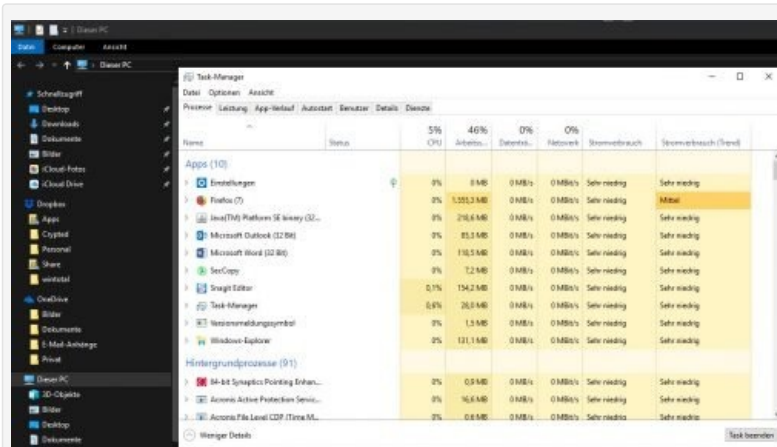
Dieser PC
Datei Computer Ansicht
Dieser PC
Schnellzugriff
Desktop
Downloads
Dokumente
Bilder
iCloud-Fotos
iCloud Drive
Dropbox
Apps
Crypted
Personal
Share
wintotal
OneDrive
Bilder
Dokumente
E-Mail-Anhänge
Privat
Dieser PC
3D-Objekte
Bilder
Desktop
Dokumente

Task-Manager
Datei Optionen Ansicht
Prozesse Leistung App-Verlauf Autostart Benutzer Details Dienste

| Name | Status | 5% CPU | 46% Arbeits... | 0% Datenträ... | 0% Netzwerk | Stromverbrauch | Stromverbrauch (Trend) |
|---|---|---|---|---|---|---|---|
| Apps (10) | | | | | | | |
| Einstellungen | | 0% | 0 MB | 0 MB/s | 0 MBit/s | Sehr niedrig | Sehr niedrig |
| Firefox (7) | | 0% | 1.555,3 MB | 0 MB/s | 0 MBit/s | Sehr niedrig | Mittel |
| Java(TM) Platform SE binary (32... | | 0% | 218,6 MB | 0 MB/s | 0 MBit/s | Sehr niedrig | Sehr niedrig |
| Microsoft Outlook (32 Bit) | | 0% | 85,1 MB | 0 MB/s | 0 MBit/s | Sehr niedrig | Sehr niedrig |
| Microsoft Word (32 Bit) | | 0% | 110,5 MB | 0 MB/s | 0 MBit/s | Sehr niedrig | Sehr niedrig |
| SecCopy | | 0% | 7,2 MB | 0 MB/s | 0 MBit/s | Sehr niedrig | Sehr niedrig |
| Snagit Editor | | 0,1% | 154,2 MB | 0 MB/s | 0 MBit/s | Sehr niedrig | Sehr niedrig |
| Task-Manager | | 0,6% | 26,0 MB | 0 MB/s | 0 MBit/s | Sehr niedrig | Sehr niedrig |
| Versionsmeldungssymbol | | 0% | 1,5 MB | 0 MB/s | 0 MBit/s | Sehr niedrig | Sehr niedrig |
| Windows-Explorer | | 0% | 131,1 MB | 0 MB/s | 0 MBit/s | Sehr niedrig | Sehr niedrig |
| Hintergrundprozesse (91) | | | | | | | |
| 64-bit Synaptics Pointing Enhan... | | 0% | 0,9 MB | 0 MB/s | 0 MBit/s | Sehr niedrig | Sehr niedrig |
| Acronis Active Protection Servic... | | 0% | 16,6 MB | 0 MB/s | 0 MBit/s | Sehr niedrig | Sehr niedrig |
| Acronis File Level CDP (Time M... | | 0% | 0,6 MB | 0 MB/s | 0 MBit/s | Sehr niedrig | Sehr niedrig |

Weniger Details
Task beenden